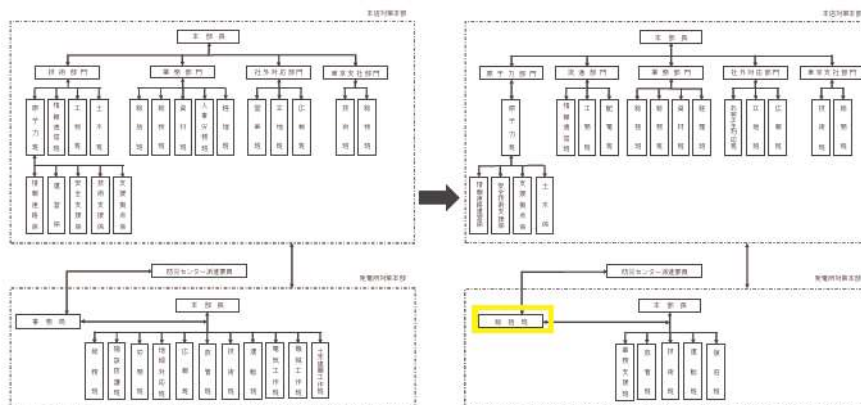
本店対策本部

本部長

技術部門
事務部門
社外対応部門
東京支社部門

原子力班
情報通信班
工務班
土木班
総務班
経理班
資材班
人事労務班
厚生班
営業班
立地班
広報班
技術班
総務班

情報連絡班
復旧班
安全支援班
原子力防災班
支援調整班

防災センター派遣要員

発電所対策本部

本部長

事務局

総務班
放射線管理班
防護班
運転班
技術班
保安班
発電班
電気工作班
機械工作班
土木建築工作班

本店対策本部

本部長

原子力部門
流通部門
事務部門
社外対応部門
東京支社部門

原子力班
情報通信班
工務班
配電班
総務班
経理班
資材班
厚生班
お客さま対応班
立地班
広報班
技術班
総務班

情報連絡調整班
安全防護支援班
支援調整班
土木班

防災センター派遣要員

発電所対策本部

本部長

総務班

業務支援班
保安班
技術班
運転班
復旧班